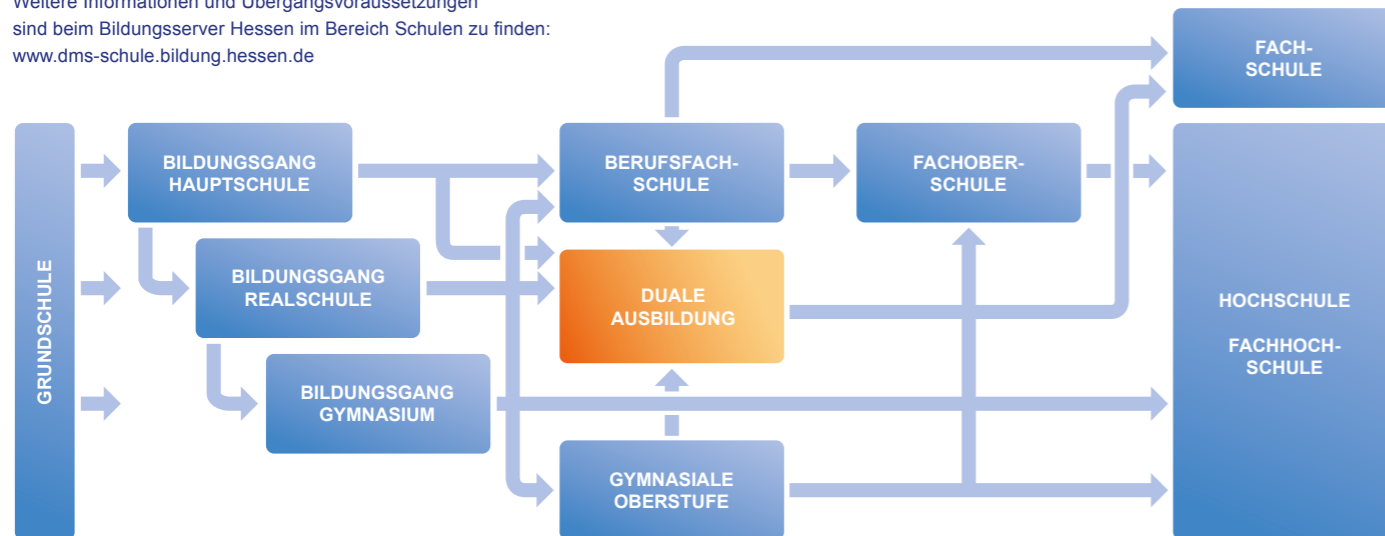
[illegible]
sind beim Bildungsserver Hessen im Bereich Schulen zu finden:
www.dms-schule.bildung.hessen.de

FACH-
SCHULE

GRUNDSCHULE

BILDUNGSGANG
HAUPTSCHULE

BERUFSFACH-
SCHULE

FACHOBER-
SCHULE

BILDUNGSGANG
REALSCHULE

DUALE
AUSBILDUNG

HOCHSCHULE

FACHHOCH-
SCHULE

BILDUNGSGANG
GYMNASIUM

GYMNASIALE
OBERSTUFE